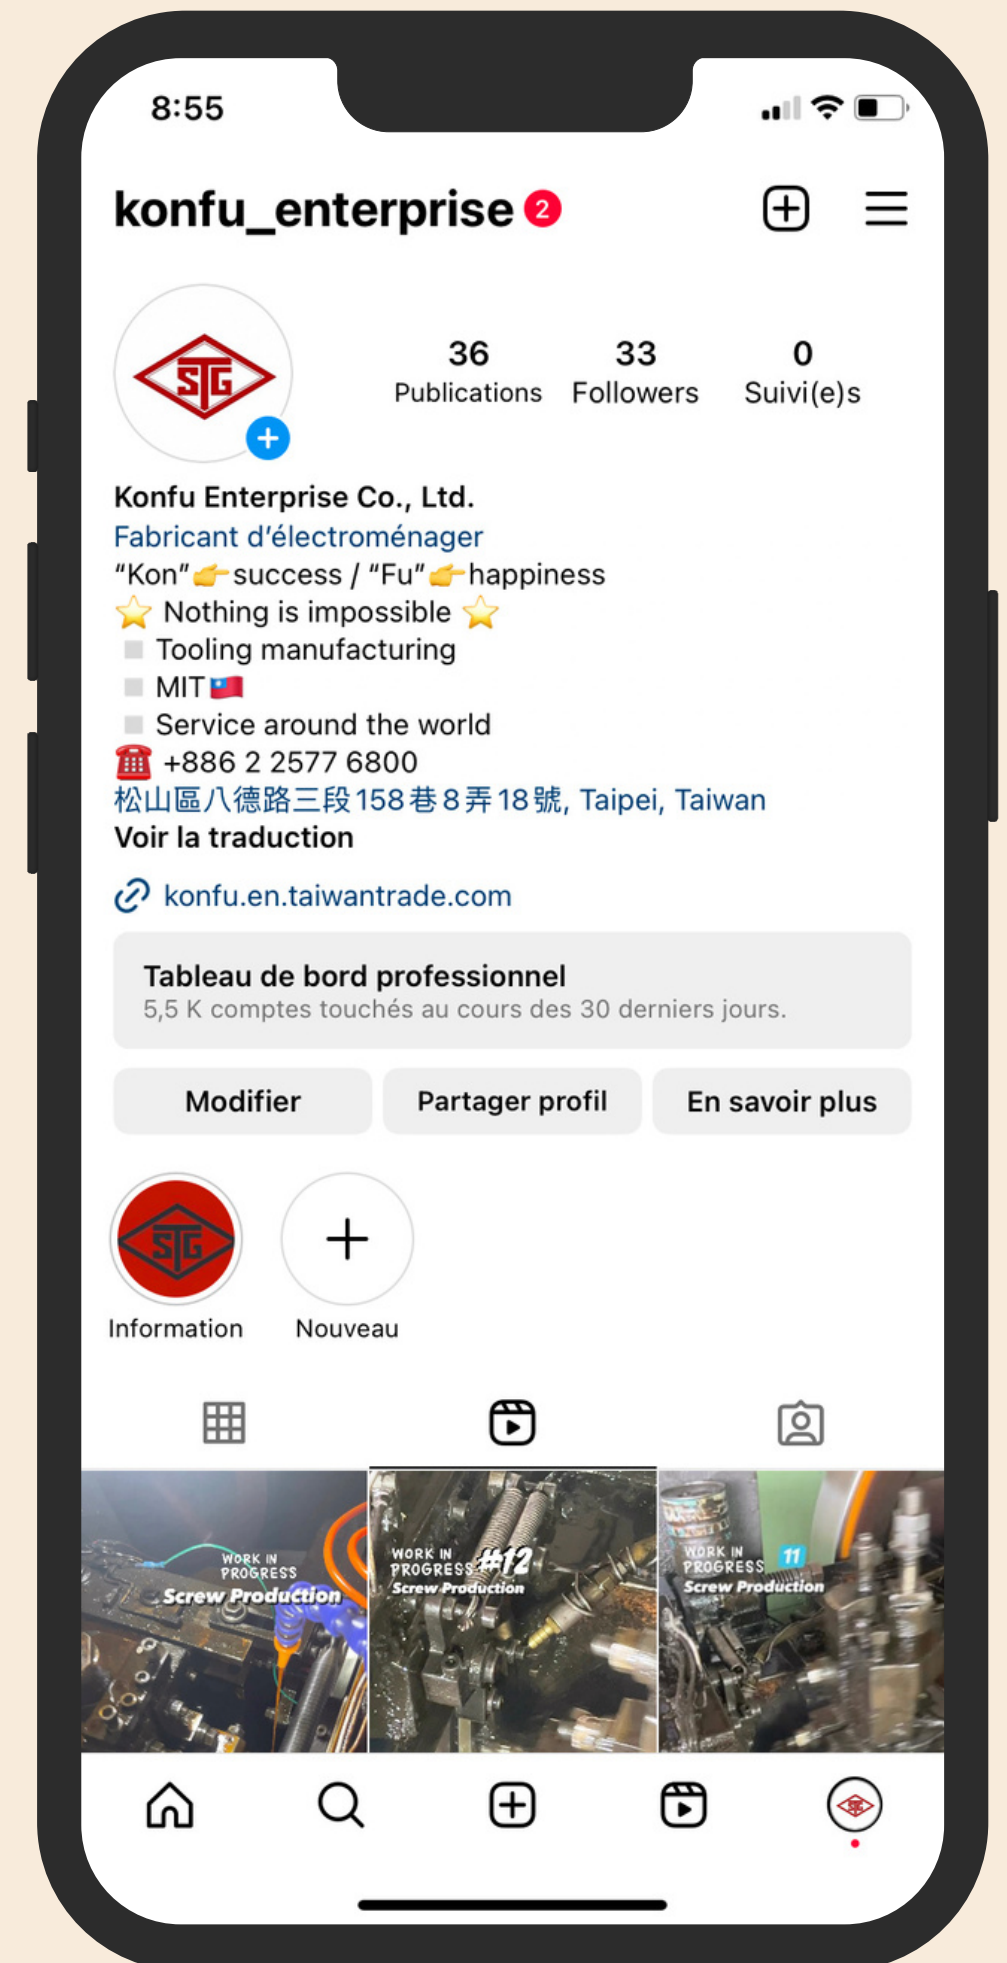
8:55

konfu_enterprise 2

STG

36 Publications
33 Followers
0 Suivi(e)s

Konfu Enterprise Co., Ltd.
Fabricant d'électroménager
"Kon"👉success / "Fu"👉happiness
⭐ Nothing is impossible ⭐
▫️ Tooling manufacturing
▫️ MIT🇹🇼
▫️ Service around the world
☎️ +886 2 2577 6800
松山區八德路三段158巷8弄18號, Taipei, Taiwan
Voir la traduction

konfu.en.taiwantrade.com

Tableau de bord professionnel
5,5 K comptes touchés au cours des 30 derniers jours.

Modifier
Partager profil
En savoir plus

STG
Information
Nouveau

WORK IN PROGRESS Screw Production
WORK IN PROGRESS #12 Screw Production
WORK IN PROGRESS 11 Screw Production